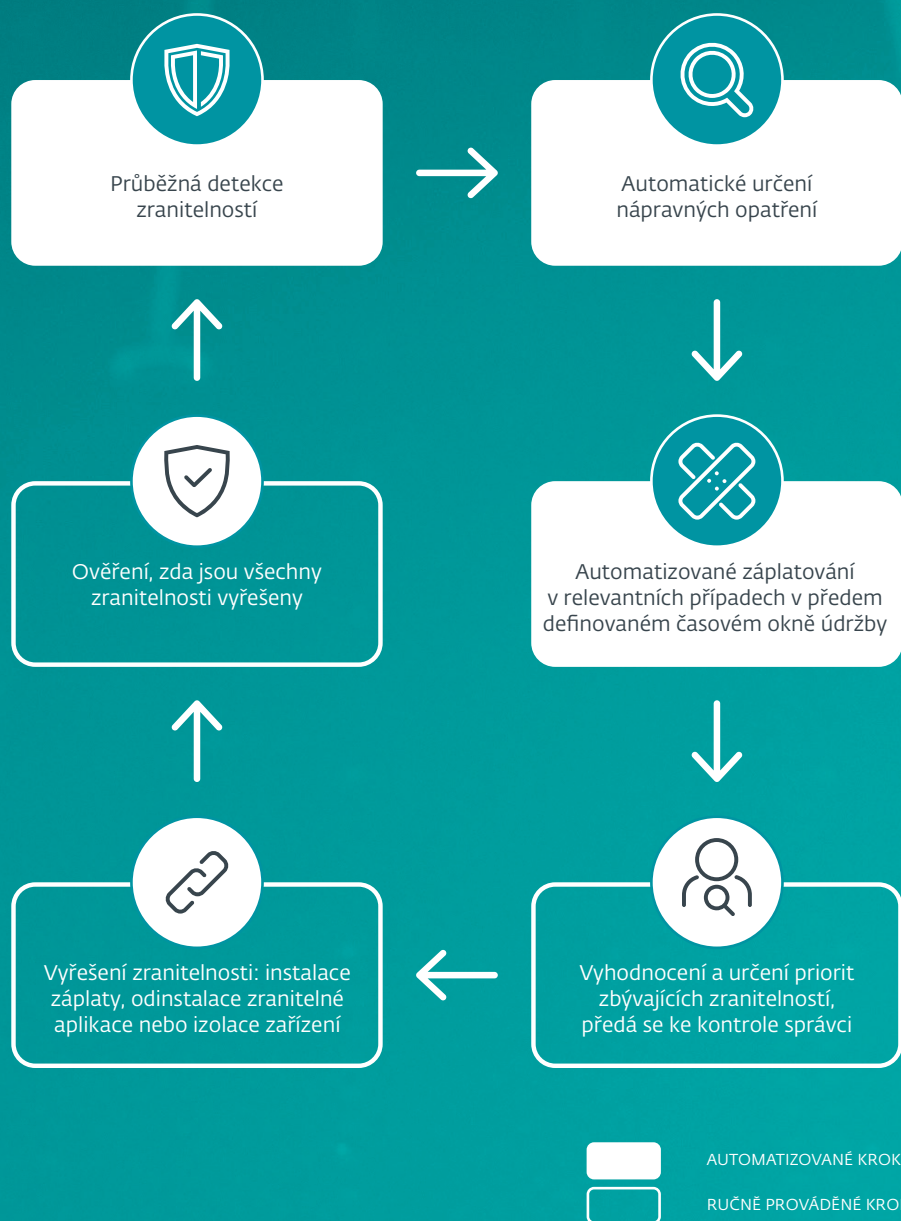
Průběžná detekce zranitelností

Automatické určení nápravných opatření

Automatizované záplatování v relevantních případech v předem definovaném časovém okně údržby

Vyhodnocení a určení priorit zbývajících zranitelností, předá se ke kontrole správci

Vyřešení zranitelnosti: instalace záplaty, odinstalace zranitelné aplikace nebo izolace zařízení

Ověření, zda jsou všechny zranitelnosti vyřešeny

AUTOMATIZOVANÉ KROK

RUČNĚ PROVÁDĚNÉ KRO